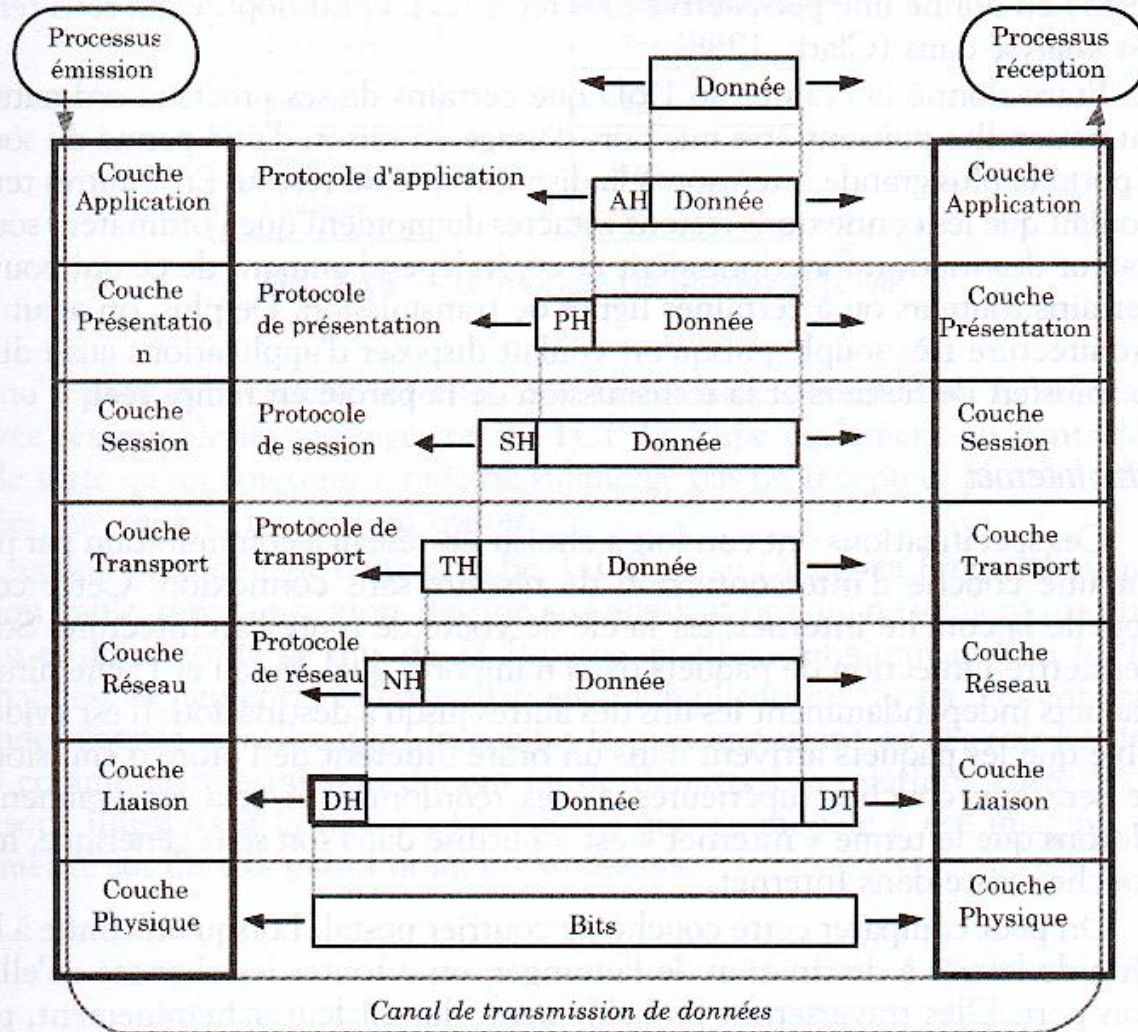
Processus émission

Processus réception

Donnée

Couche Application

Protocole d'application

AH

Donnée

Couche Application

Couche Présentation

Protocole de présentation

PH

Donnée

Couche Présentation

Couche Session

Protocole de session

SH

Donnée

Couche Session

Couche Transport

Protocole de transport

TH

Donnée

Couche Transport

Couche Réseau

Protocole de réseau

NH

Donnée

Couche Réseau

Couche Liaison

DH

Donnée

DT

Couche Liaison

Couche Physique

Bits

Couche Physique

Canal de transmission de données